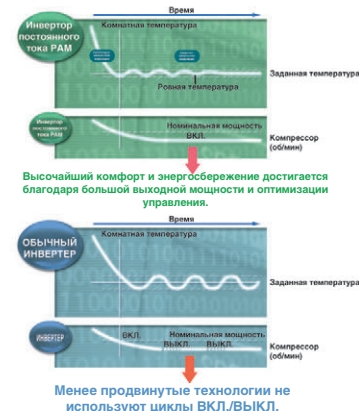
Время

Инвертор постоянного тока PAM

Комнатная температура

Ровная температура

Заданная температура

Инвертор постоянного тока PAM

Номинальная мощность

ВКЛ.

Компрессор (об/мин)

Высочайший комфорт и энергосбережение достигается благодаря большой выходной мощности и оптимизации управления.

Время

ОБЫЧНЫЙ ИНВЕРТЕР

Комнатная температура

Заданная температура

ИНВЕРТЕР

ВКЛ.

Номинальная мощность

ВЫКЛ.

ВЫКЛ.

Компрессор (об/мин)

Менее продвинутые технологии не используют циклы ВКЛ./ВЫКЛ.